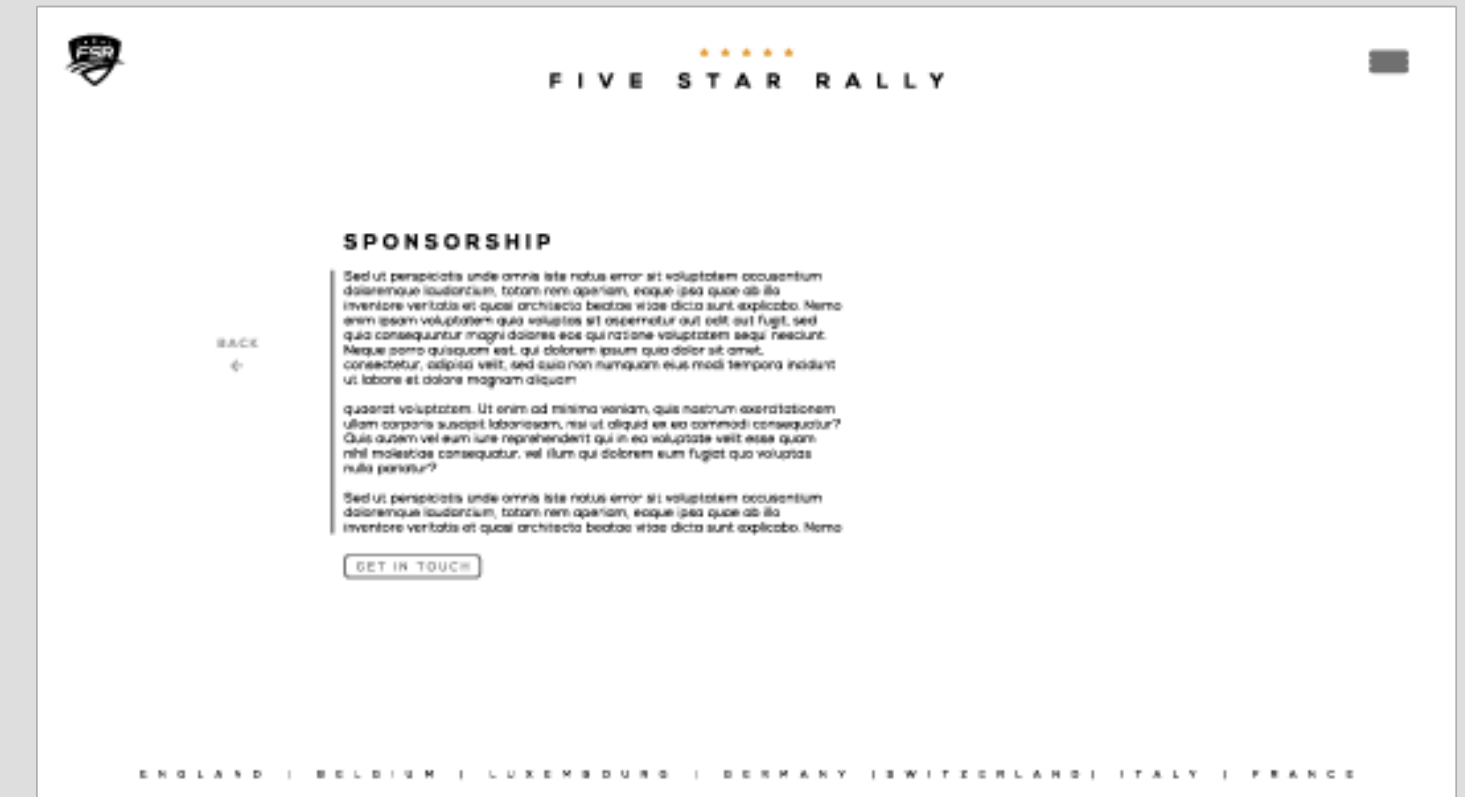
FSR

FIVE STAR RALLY

SPONSORSHIP

BACK

Sed ut perspiciatis unde omnis iste natus error sit voluptatem accusantium doloremque laudantium, totam rem aperiam, eaque ipsa quae ab illo inventore veritatis et quasi architecto beatae vitae dicta sunt explicabo. Nemo enim ipsam voluptatem quia voluptas sit aspernatur aut odit aut fugit, sed quia consequuntur magni dolores eos qui ratione voluptatem sequi nesciunt. Neque porro quisquam est, qui dolorem ipsum quia dolor sit amet, consectetur, adipisci velit, sed quia non numquam eius modi tempora incidunt ut labore et dolore magnam aliquam

quaerat voluptatem. Ut enim ad minima veniam, quis nostrum exercitationem ullam corporis suscipit laboriosam, nisi ut aliquid ex ea commodi consequatur? Quis autem vel eum iure reprehenderit qui in ea voluptate velit esse quam nihil molestiae consequatur, vel illum qui dolorem eum fugiat quo voluptas nulla pariatur?

Sed ut perspiciatis unde omnis iste natus error sit voluptatem accusantium doloremque laudantium, totam rem aperiam, eaque ipsa quae ab illo inventore veritatis et quasi architecto beatae vitae dicta sunt explicabo. Nemo

GET IN TOUCH

ENGLAND | BELGIUM | LUXEMBOURG | GERMANY |SWITZERLAND| ITALY | FRANCE